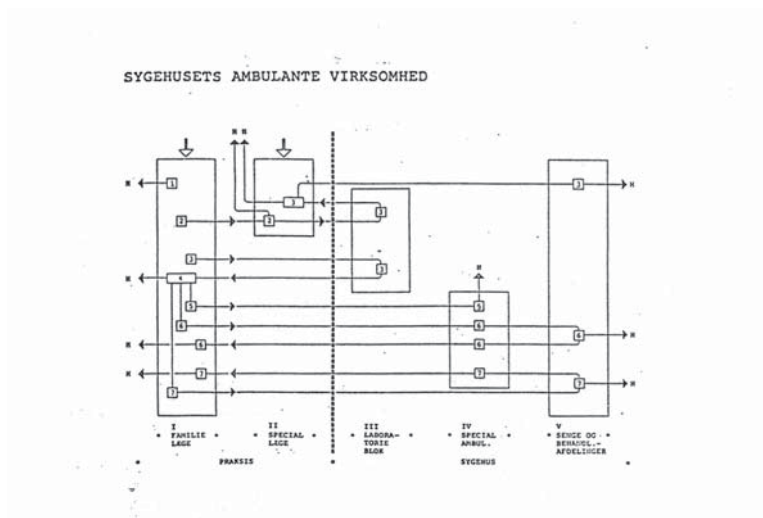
SYGEHUSETS AMBULANTE VIRKSOMHED

H H

H 1

2

3

2

3

2

3

3

3

H

H 4

5

5

6

6

6

H 6

6

H 7

7

7

7

H

H

H

I FAMILIE LÆGE

II SPECIAL LÆGE

PRAKSIS

III LABORATORIE BLOK

IV SPECIAL AMBUL.

SYGEHUS

V SENGE OG BEHANDL.-AFDELINGER